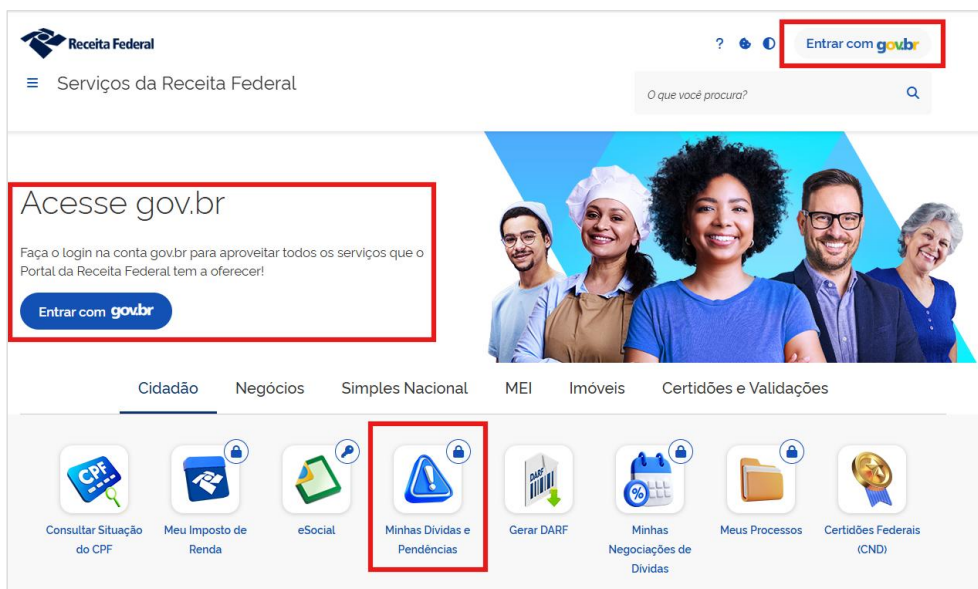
Receita Federal

? Entrar com gov.br

≡ Serviços da Receita Federal

O que você procura?

Acesse gov.br

Faça o login na conta gov.br para aproveitar todos os serviços que o Portal da Receita Federal tem a oferecer!

Entrar com gov.br

Cidadão Negócios Simples Nacional MEI Imóveis Certidões e Validações

CPF

Consultar Situação do CPF

Meu Imposto de Renda

eSocial

Minhas Dívidas e Pendências

DARF

Gerar DARF

Minhas Negociações de Dívidas

Meus Processos

Certidões Federais (CND)